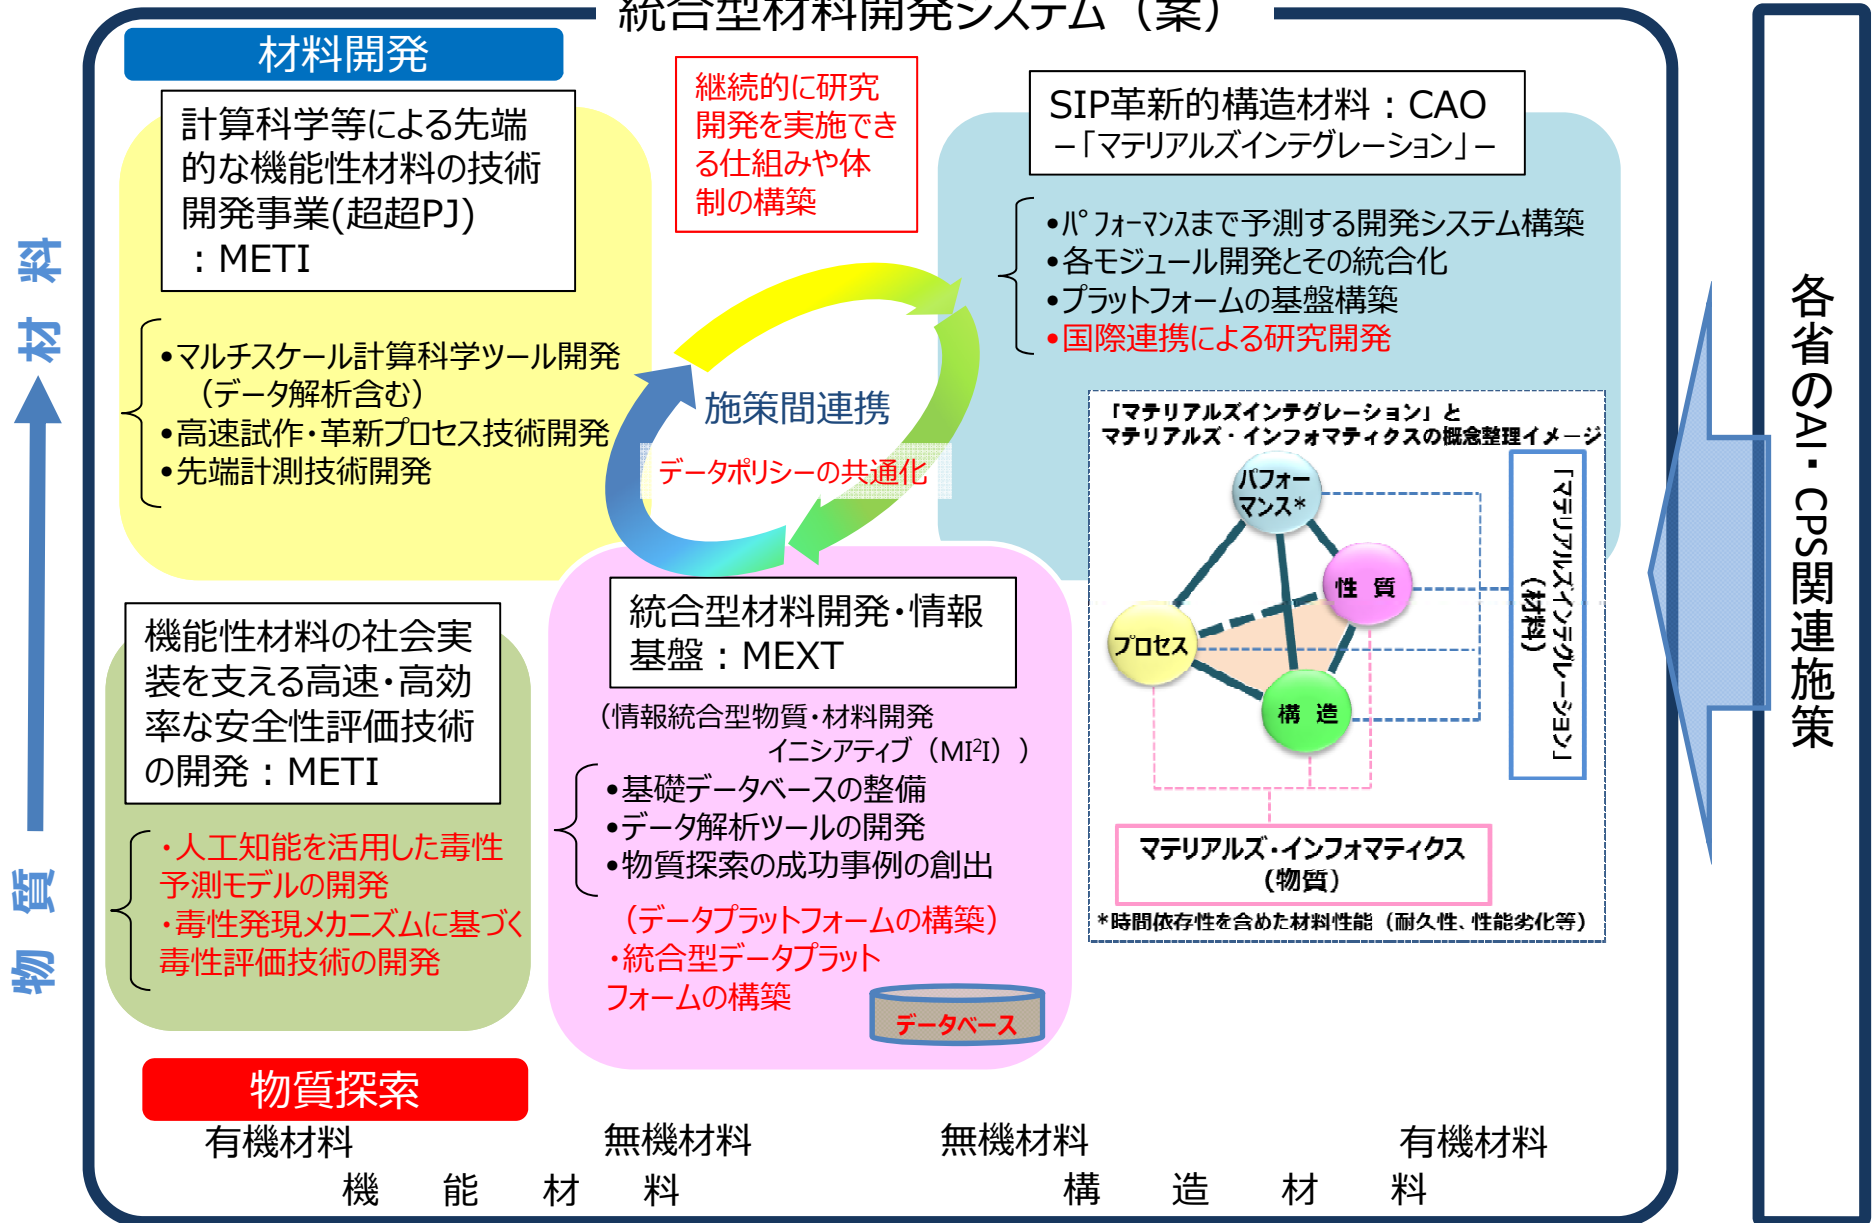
統合型材料開発システム（案）

材料開発

計算科学等による先端的な機能性材料の技術開発事業(超超PJ)
：METI

•マルチスケール計算科学ツール開発（データ解析含む）
•高速試作･革新プロセス技術開発
•先端計測技術開発

継続的に研究開発を実施できる仕組みや体制の構築

SIP革新的構造材料：CAO
－「マテリアルズインテグレーション」－

•パフォーマンスまで予測する開発システム構築
•各モジュール開発とその統合化
•プラットフォームの基盤構築
•国際連携による研究開発

施策間連携

データポリシーの共通化

「マテリアルズインテグレーション」とマテリアルズ・インフォマティクスの概念整理イメージ

パフォーマンス*

性 質

プロセス

構 造

「マテリアルズインテグレーション」（材料）

マテリアルズ･インフォマティクス（物質）

*時間依存性を含めた材料性能（耐久性、性能劣化等）

機能性材料の社会実装を支える高速･高効率な安全性評価技術の開発：METI

・人工知能を活用した毒性予測モデルの開発
・毒性発現メカニズムに基づく毒性評価技術の開発

統合型材料開発･情報基盤：MEXT

（情報統合型物質･材料開発イニシアティブ（MI$^2$I））

•基礎データベースの整備
•データ解析ツールの開発
•物質探索の成功事例の創出

（データプラットフォームの構築）
・統合型データプラットフォームの構築

データベース

物質探索

材料

物質

各省のAI・CPS関連施策

有機材料　無機材料　無機材料　有機材料

機　能　材　料　構　造　材　料